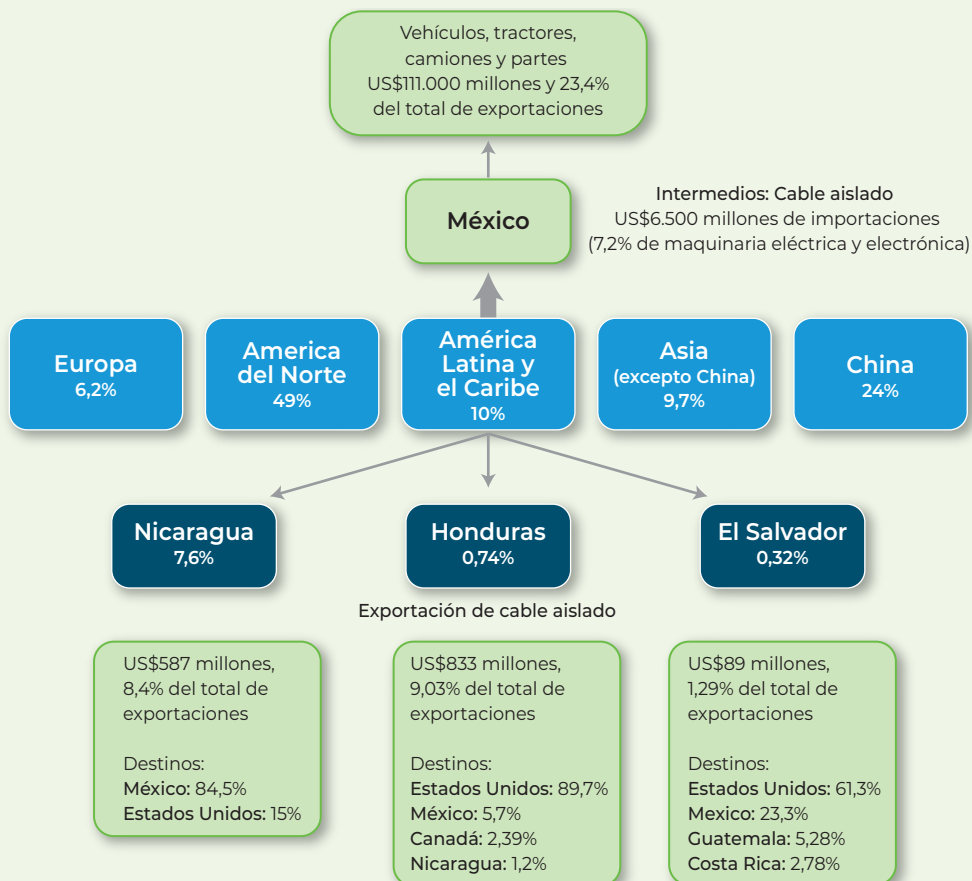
Vehículos, tractores, camiones y partes
US$111.000 millones y 23,4% del total de exportaciones

México

Intermedios: Cable aislado
US$6.500 millones de importaciones
(7,2% de maquinaria eléctrica y electrónica)

Europa
6,2%

America del Norte
49%

América Latina y el Caribe
10%

Asia
(excepto China)
9,7%

China
24%

Nicaragua
7,6%

Honduras
0,74%

El Salvador
0,32%

Exportación de cable aislado

US$587 millones, 8,4% del total de exportaciones

Destinos:
México: 84,5%
Estados Unidos: 15%

US$833 millones, 9,03% del total de exportaciones

Destinos:
Estados Unidos: 89,7%
México: 5,7%
Canadá: 2,39%
Nicaragua: 1,2%

US$89 millones, 1,29% del total de exportaciones

Destinos:
Estados Unidos: 61,3%
Mexico: 23,3%
Guatemala: 5,28%
Costa Rica: 2,78%